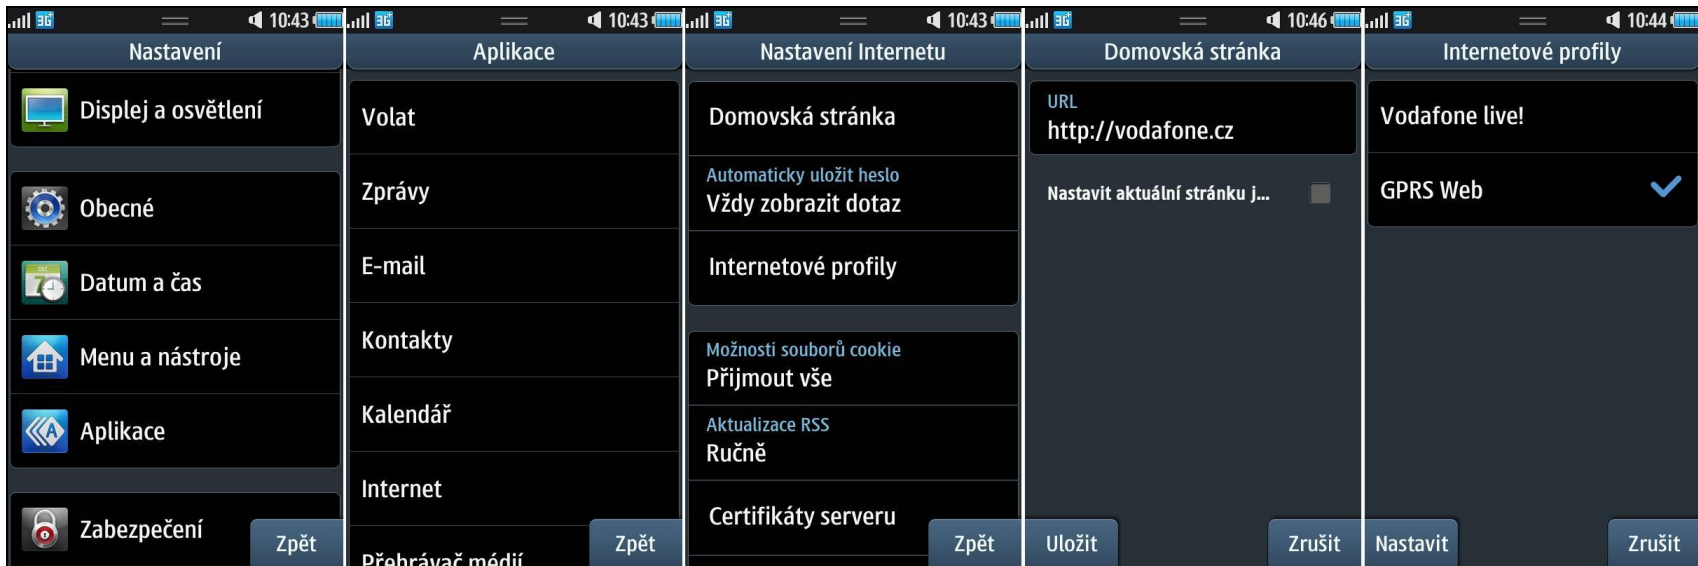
3G 10:43
Nastavení
Displej a osvětlení
Obecné
Datum a čas
Menu a nástroje
Aplikace
Zabezpečení
Zpět

3G 10:43
Aplikace
Volat
Zprávy
E-mail
Kontakty
Kalendář
Internet
Přehrávač médií
Zpět

3G 10:43
Nastavení Internetu
Domovská stránka
Automaticky uložit heslo
Vždy zobrazit dotaz
Internetové profily
Možnosti souborů cookie
Přijmout vše
Aktualizace RSS
Ručně
Certifikáty serveru
Zpět

3G 10:46
Domovská stránka
URL
http://vodafone.cz
Nastavit aktuální stránku j...
Uložit
Zrušit

3G 10:44
Internetové profily
Vodafone live!
GPRS Web
Nastavit
Zrušit